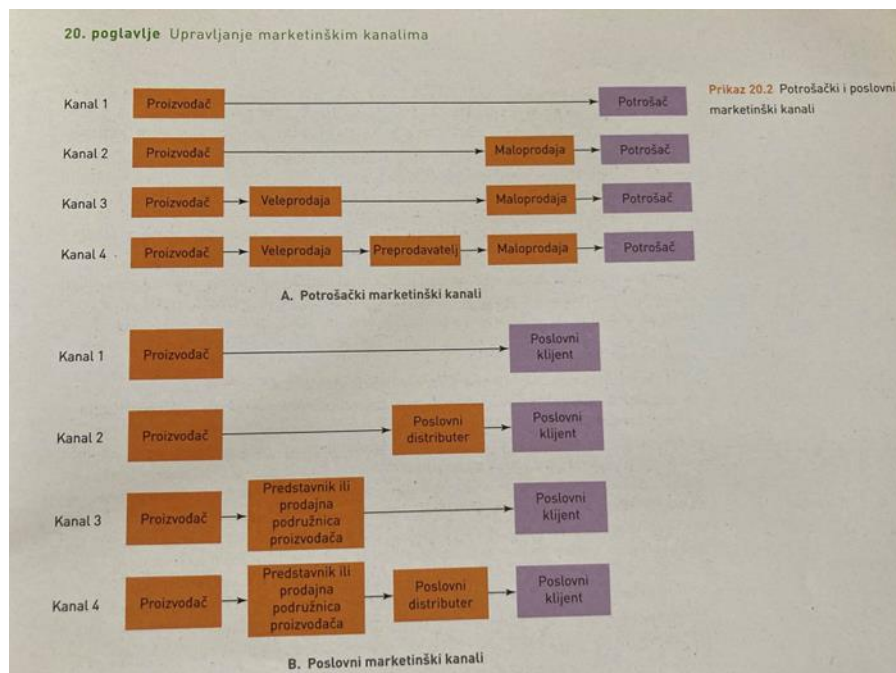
20. poglavlje Upravljanje marketinškim kanalima

Prikaz 20.2 Potrošački i poslovni marketinški kanali

Kanal 1 Proizvođač Potrošač

Kanal 2 Proizvođač Maloprodaja Potrošač

Kanal 3 Proizvođač Veleprodaja Maloprodaja Potrošač

Kanal 4 Proizvođač Veleprodaja Preprodavatelj Maloprodaja Potrošač

A. Potrošački marketinški kanali

Kanal 1 Proizvođač Poslovni klijent

Kanal 2 Proizvođač Poslovni distributer Poslovni klijent

Kanal 3 Proizvođač Predstavnik ili prodajna podružnica proizvođača Poslovni klijent

Kanal 4 Proizvođač Predstavnik ili prodajna podružnica proizvođača Poslovni distributer Poslovni klijent

B. Poslovni marketinški kanali